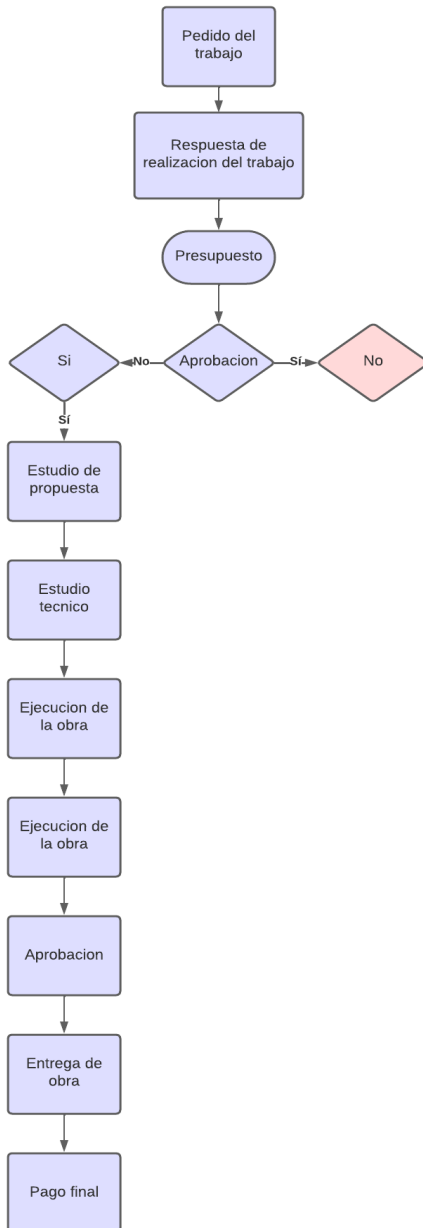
Pedido del trabajo

Respuesta de realizacion del trabajo

Presupuesto

Si

No

Aprobacion

Sí

No

Sí

Estudio de propuesta

Estudio tecnico

Ejecucion de la obra

Ejecucion de la obra

Aprobacion

Entrega de obra

Pago final